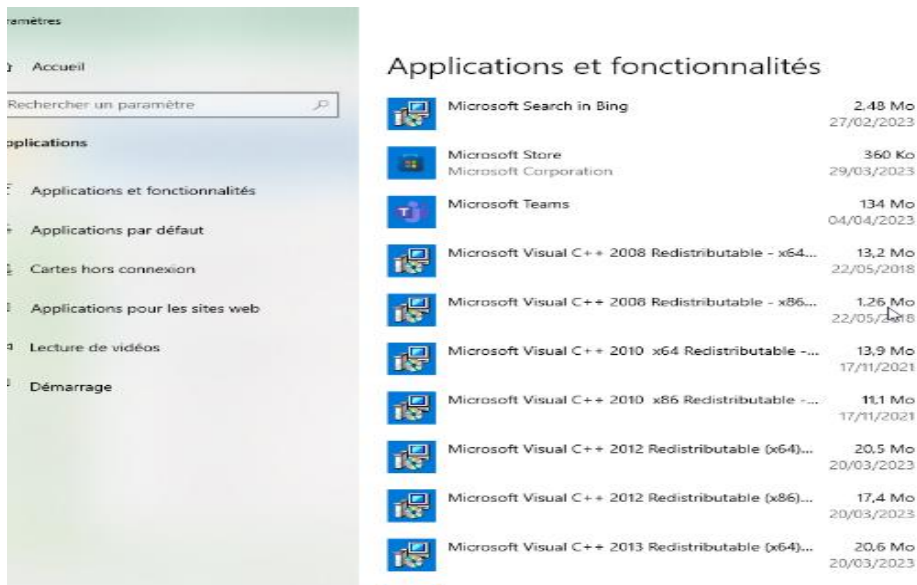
ramètres

Accueil

Rechercher un paramètre

pplications

Applications et fonctionnalités

Applications par défaut

Cartes hors connexion

Applications pour les sites web

Lecture de vidéos

Démarrage

Applications et fonctionnalités

Microsoft Search in Bing 2,48 Mo 27/02/2023

Microsoft Store 360 Ko
Microsoft Corporation 29/03/2023

Microsoft Teams 134 Mo 04/04/2023

Microsoft Visual C++ 2008 Redistributable - x64... 13,2 Mo 22/05/2018

Microsoft Visual C++ 2008 Redistributable - x86... 1,26 Mo 22/05/2018

Microsoft Visual C++ 2010 x64 Redistributable -... 13,9 Mo 17/11/2021

Microsoft Visual C++ 2010 x86 Redistributable -... 11,1 Mo 17/11/2021

Microsoft Visual C++ 2012 Redistributable (x64)... 20,5 Mo 20/03/2023

Microsoft Visual C++ 2012 Redistributable (x86)... 17,4 Mo 20/03/2023

Microsoft Visual C++ 2013 Redistributable (x64)... 20,6 Mo 20/03/2023